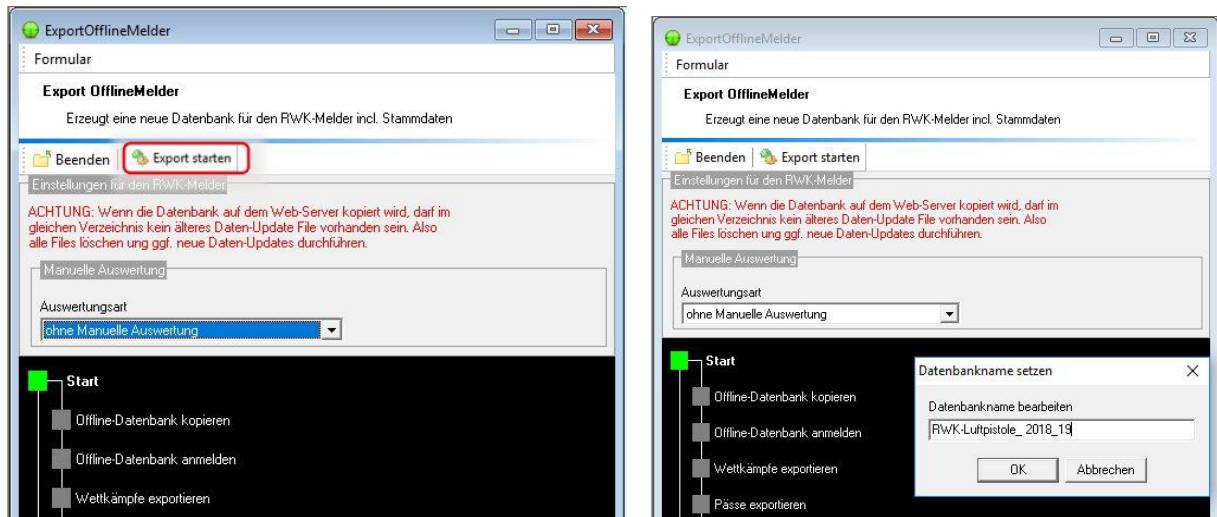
ExportOfflineMelder

Formular

Export OfflineMelder

Erzeugt eine neue Datenbank für den RWK-Melder incl. Stammdaten

Beenden | Export starten

Einstellungen für den RWK-Melder

ACHTUNG: Wenn die Datenbank auf dem Web-Server kopiert wird, darf im gleichen Verzeichnis kein älteres Daten-Update File vorhanden sein. Also alle Files löschen und ggf. neue Daten-Updates durchführen.

Manuelle Auswertung

Auswertungsart

ohne Manuelle Auswertung

Start

Offline-Datenbank kopieren

Offline-Datenbank anmelden

Wettkämpfe exportieren

ExportOfflineMelder

Formular

Export OfflineMelder

Erzeugt eine neue Datenbank für den RWK-Melder incl. Stammdaten

Beenden | Export starten

Einstellungen für den RWK-Melder

ACHTUNG: Wenn die Datenbank auf dem Web-Server kopiert wird, darf im gleichen Verzeichnis kein älteres Daten-Update File vorhanden sein. Also alle Files löschen und ggf. neue Daten-Updates durchführen.

Manuelle Auswertung

Auswertungsart

ohne Manuelle Auswertung

Start

Offline-Datenbank kopieren

Offline-Datenbank anmelden

Wettkämpfe exportieren

Pässe exportieren

Datenbankname setzen

Datenbankname bearbeiten

RWK-Luftpistole_ 2018_19

OK

Abbrechen